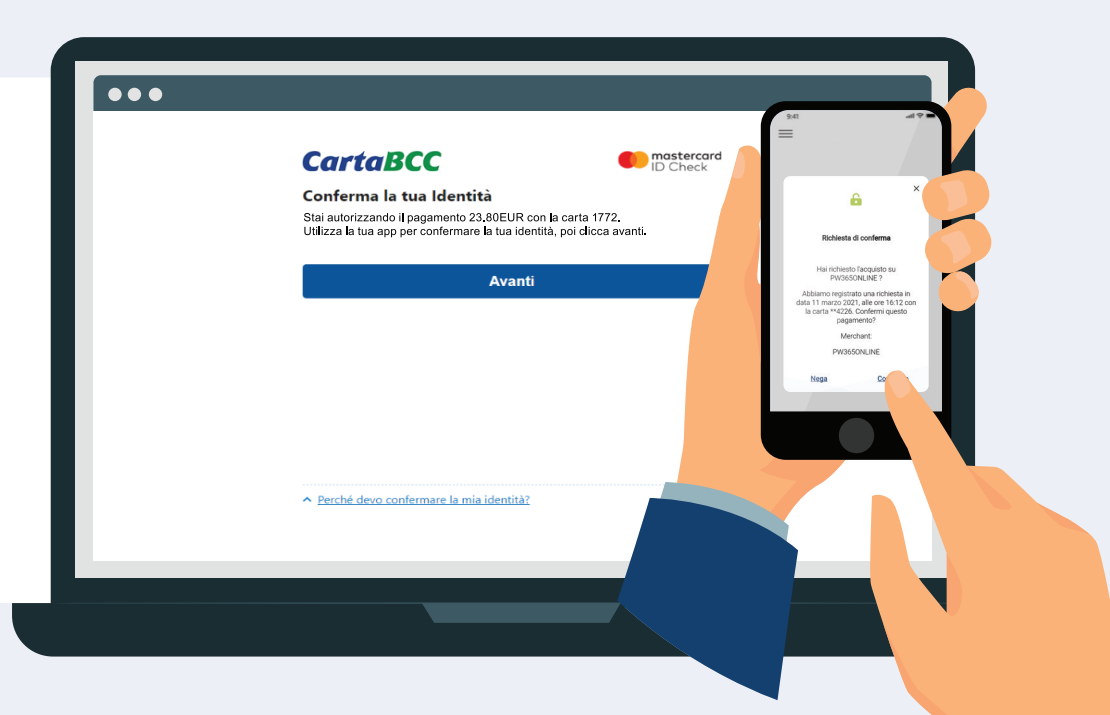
CartaBCC

mastercard ID Check

Conferma la tua Identità

Stai autorizzando il pagamento 23.80EUR con la carta 1772.
Utilizza la tua app per confermare la tua identità, poi clicca avanti.

Avanti

Perché devo confermare la mia identità?

9:41

Richiesta di conferma

Hai richiesto l'acquisto su PW365ONLINE ?

Abbiamo registrato una richiesta in data 11 marzo 2021, alle ore 16:12 con la carta **4226. Confermi questo pagamento?

Merchant:

PW365ONLINE

Nega

Co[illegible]